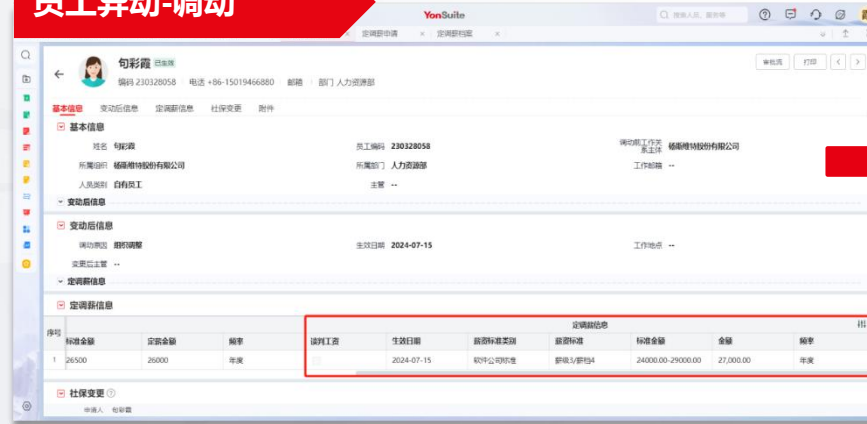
员工异动-调动

YonSuite

定调薪申请 × 定调薪档案 ×

搜索人员、服务等

句彩霞 已生效

编码 230328058 | 电话 +86-15019466880 | 邮箱 | 部门 人力资源部

审批流 打印

基本信息 变动后信息 定调薪信息 社保变更 附件

基本信息

姓名 句彩霞

员工编码 230328058

调动前工作关系主体 畅雨维特股份有限公司

所属组织 畅雨维特股份有限公司

所属部门 人力资源部

工作邮箱 --

人员类别 自有员工

主管 --

变动后信息

变动后信息

调动原因 组织调整

生效日期 2024-07-15

工作地点 --

变更后主管 --

定调薪信息

定调薪信息

| 序号 | 标准金额 | 定薪金额 | 频率 | 谈判工资 | 生效日期 | 薪资标准类别 | 薪资标准 | 标准金额 | 金额 | 频率 |
|---|---|---|---|---|---|---|---|---|---|---|
| 1 | 26500 | 26000 | 年度 | | 2024-07-15 | 软件公司标准 | 薪级3/薪档4 | 24000.00-29000.00 | 27,000.00 | 年度 |

定调薪信息

社保变更

申请人 句彩霞